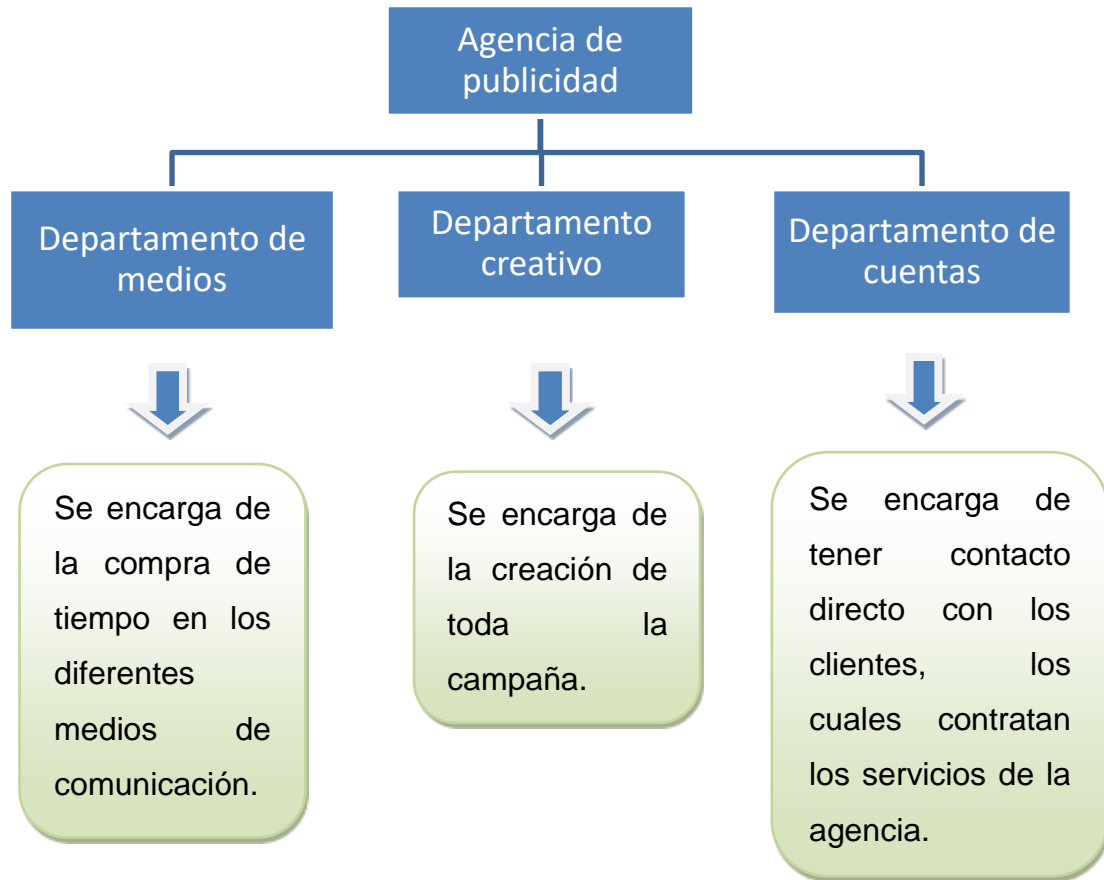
Agencia de publicidad

Departamento de medios

Departamento creativo

Departamento de cuentas

Se encarga de la compra de tiempo en los diferentes medios de comunicación.

Se encarga de la creación de toda la campaña.

Se encarga de tener contacto directo con los clientes, los cuales contratan los servicios de la agencia.